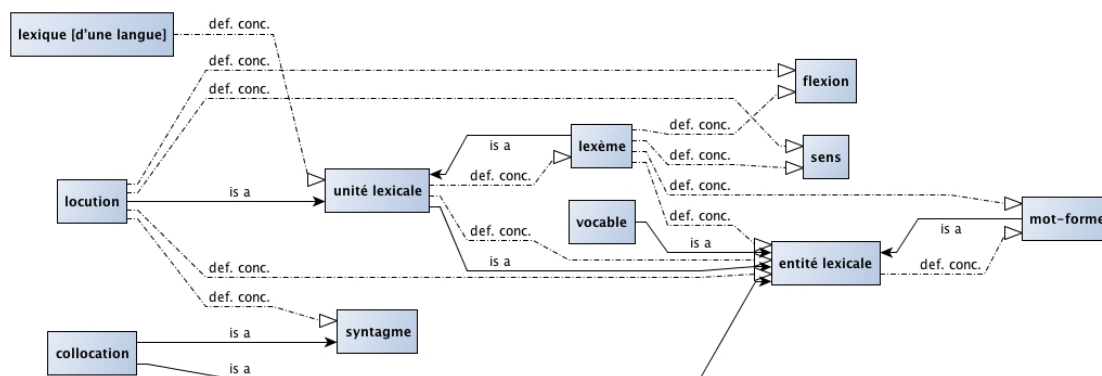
lexique [d'une langue]

def. conc.

def. conc.

def. conc.

flexion

is a

lexème

def. conc.

def. conc.

sens

def. conc.

locution

is a

unité lexicale

def. conc.

def. conc.

mot-forme

def. conc.

vocable

is a

is a

def. conc.

is a

entité lexicale

def. conc.

def. conc.

def. conc.

syntagme

collocation

is a

is a